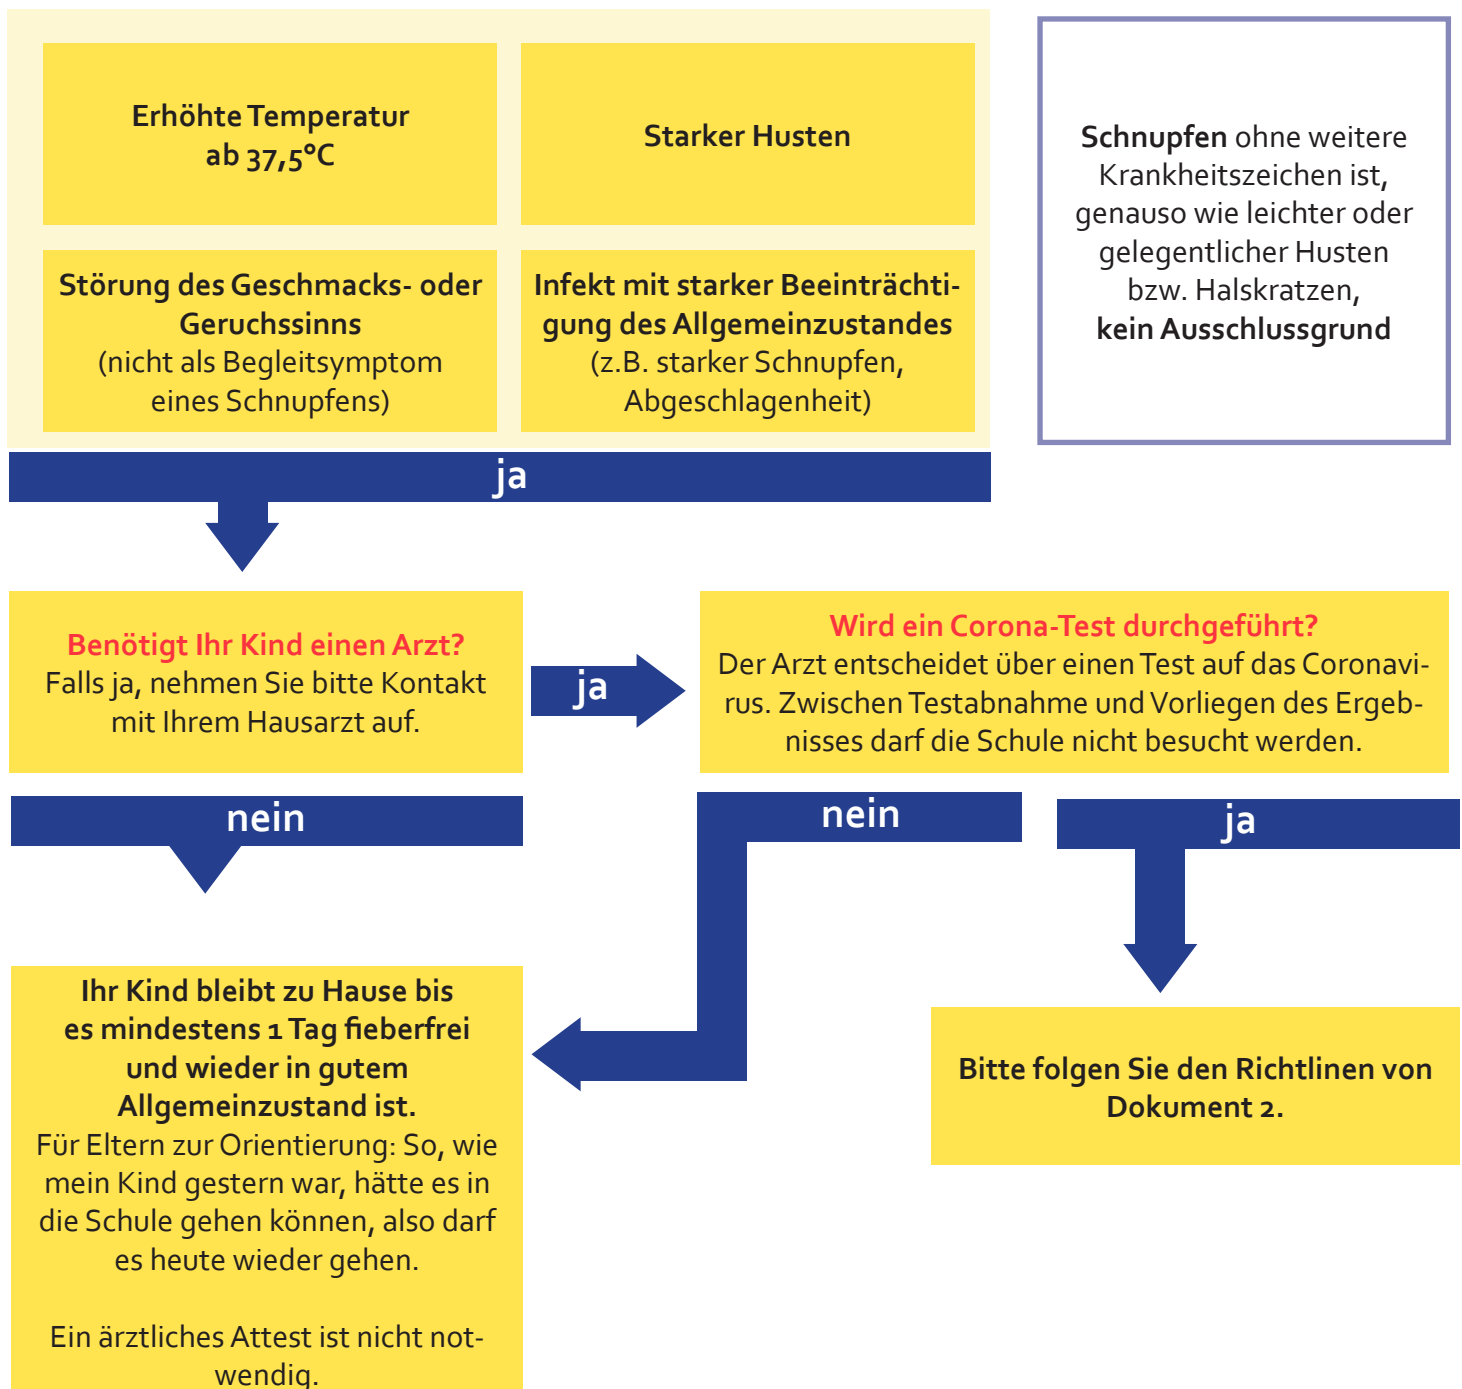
Erhöhte Temperatur ab 37,5°C

Starker Husten

Störung des Geschmacks- oder Geruchssinns (nicht als Begleitsymptom eines Schnupfens)

Infekt mit starker Beeinträchtigung des Allgemeinzustandes (z.B. starker Schnupfen, Abgeschlagenheit)

Schnupfen ohne weitere Krankheitszeichen ist, genauso wie leichter oder gelegentlicher Husten bzw. Halskratzen, kein Ausschlussgrund

ja

Benötigt Ihr Kind einen Arzt?
Falls ja, nehmen Sie bitte Kontakt mit Ihrem Hausarzt auf.

ja

Wird ein Corona-Test durchgeführt?
Der Arzt entscheidet über einen Test auf das Coronavirus. Zwischen Testabnahme und Vorliegen des Ergebnisses darf die Schule nicht besucht werden.

nein

nein

ja

Ihr Kind bleibt zu Hause bis es mindestens 1 Tag fieberfrei und wieder in gutem Allgemeinzustand ist.
Für Eltern zur Orientierung: So, wie mein Kind gestern war, hätte es in die Schule gehen können, also darf es heute wieder gehen.

Ein ärztliches Attest ist nicht notwendig.

Bitte folgen Sie den Richtlinen von Dokument 2.